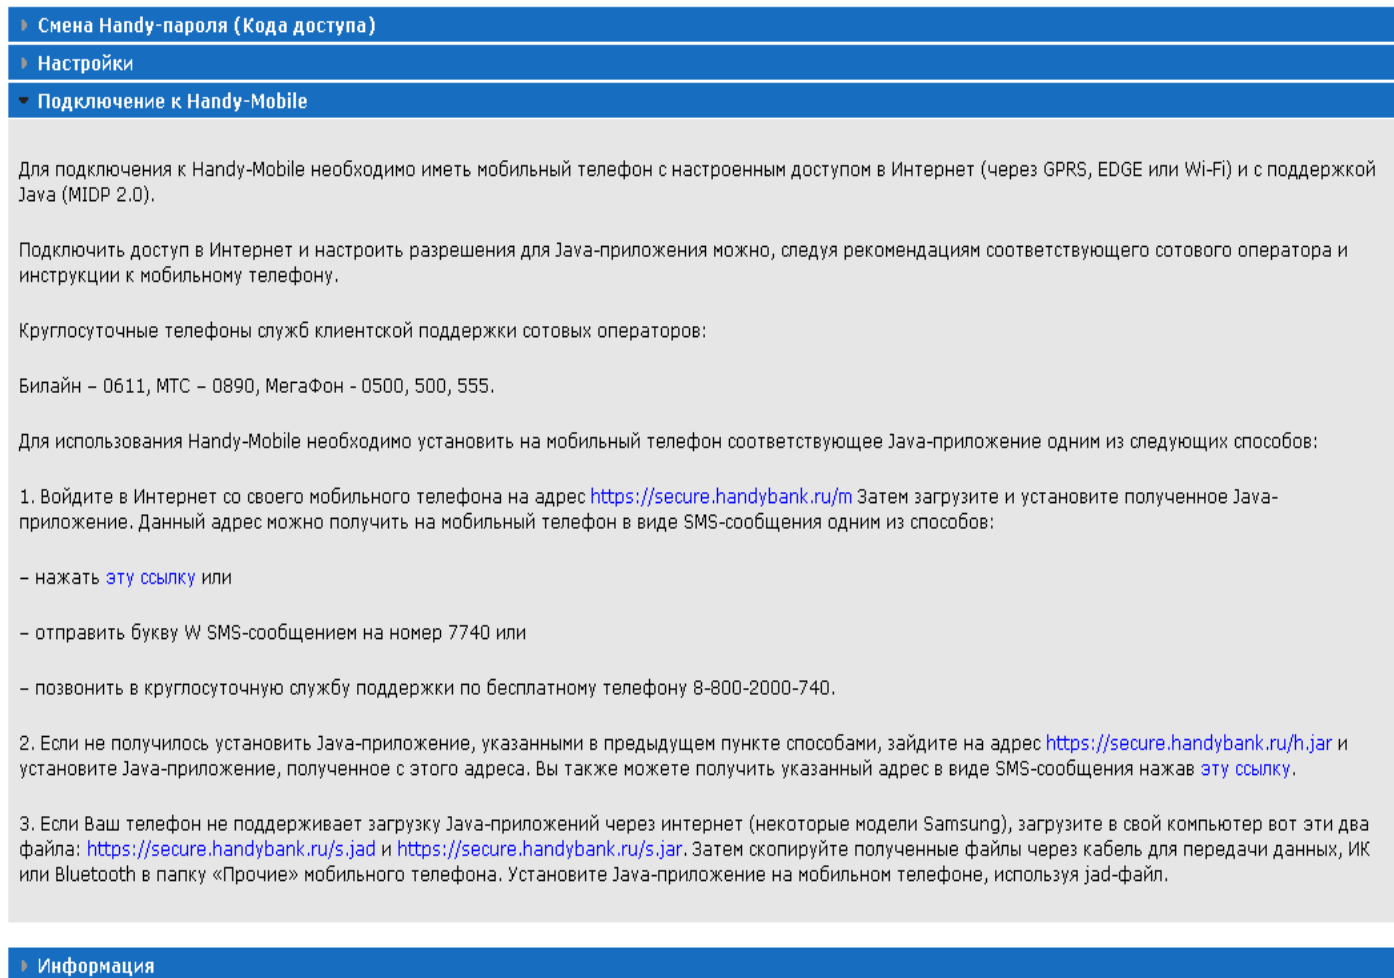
Смена Handy-пароля (Кода доступа)

Настройки

Подключение к Handy-Mobile

Для подключения к Handy-Mobile необходимо иметь мобильный телефон с настроенным доступом в Интернет (через GPRS, EDGE или Wi-Fi) и с поддержкой Java (MIDP 2.0).

Подключить доступ в Интернет и настроить разрешения для Java-приложения можно, следуя рекомендациям соответствующего сотового оператора и инструкции к мобильному телефону.

Круглосуточные телефоны служб клиентской поддержки сотовых операторов:

Билайн – 0611, МТС – 0890, МегаФон - 0500, 500, 555.

Для использования Handy-Mobile необходимо установить на мобильный телефон соответствующее Java-приложение одним из следующих способов:

1. Войдите в Интернет со своего мобильного телефона на адрес https://secure.handybank.ru/m Затем загрузите и установите полученное Java-приложение. Данный адрес можно получить на мобильный телефон в виде SMS-сообщения одним из способов:

– нажать эту ссылку или

– отправить букву W SMS-сообщением на номер 7740 или

– позвонить в круглосуточную службу поддержки по бесплатному телефону 8-800-2000-740.

2. Если не получилось установить Java-приложение, указанными в предыдущем пункте способами, зайдите на адрес https://secure.handybank.ru/h.jar и установите Java-приложение, полученное с этого адреса. Вы также можете получить указанный адрес в виде SMS-сообщения нажав эту ссылку.

3. Если Ваш телефон не поддерживает загрузку Java-приложений через интернет (некоторые модели Samsung), загрузите в свой компьютер вот эти два файла: https://secure.handybank.ru/s.jad и https://secure.handybank.ru/s.jar. Затем скопируйте полученные файлы через кабель для передачи данных, ИК или Bluetooth в папку «Прочие» мобильного телефона. Установите Java-приложение на мобильном телефоне, используя jad-файл.

Информация